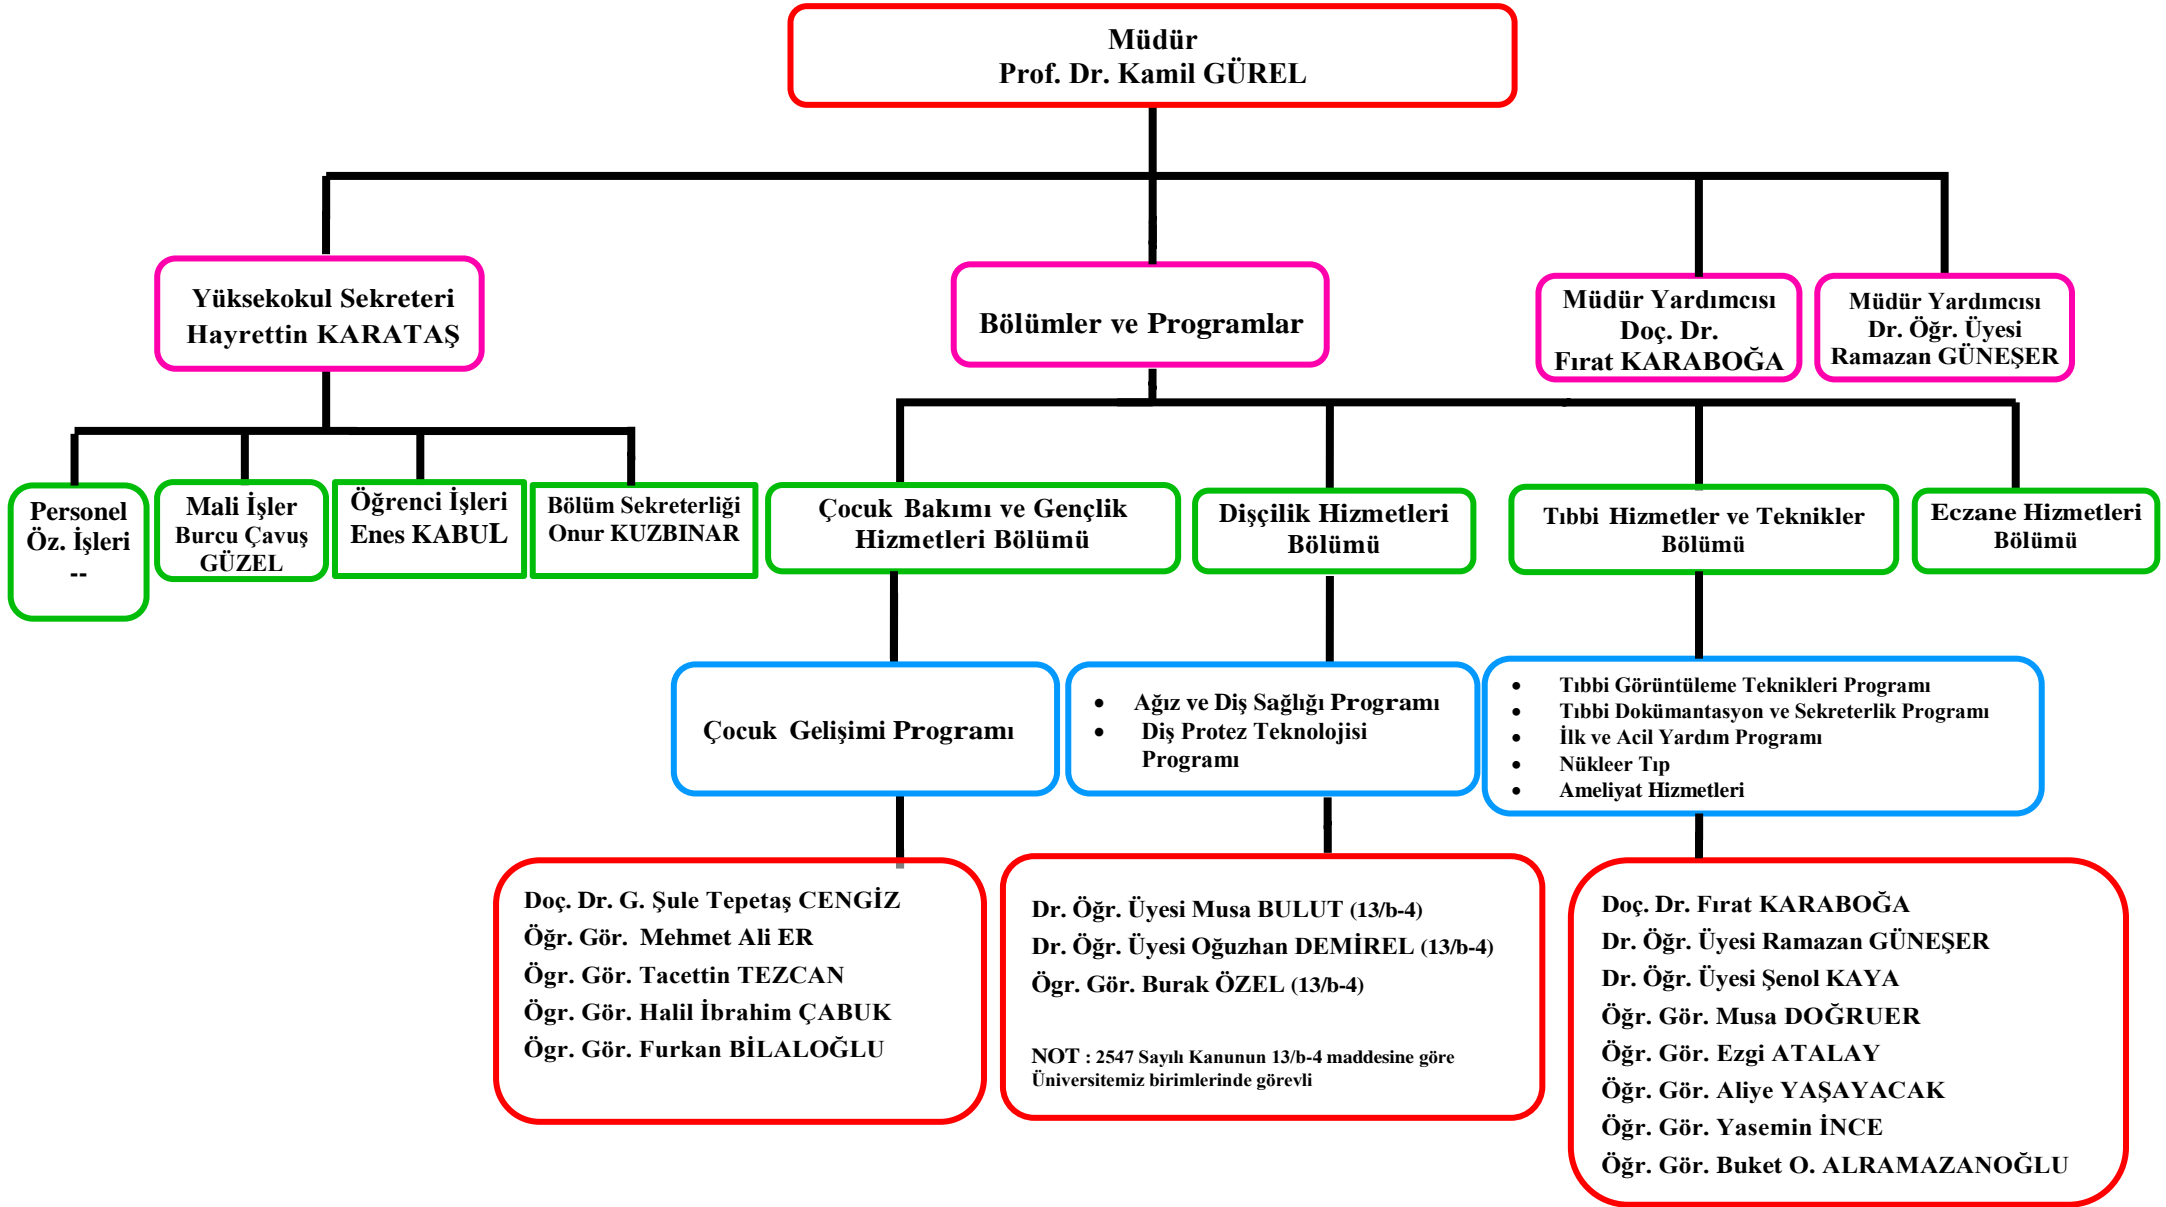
Müdür
Prof. Dr. Kamil GÜREL

Yüksekokul Sekreteri
Hayrettin KARATAŞ

Bölümler ve Programlar

Müdür Yardımcısı
Doç. Dr.
Fırat KARABOĞA

Müdür Yardımcısı
Dr. Öğr. Üyesi
Ramazan GÜNEŞER

Personel
Öz. İşleri
--

Mali İşler
Burcu Çavuş
GÜZEL

Öğrenci İşleri
Enes KABUL

Bölüm Sekreterliği
Onur KUZBINAR

Çocuk Bakımı ve Gençlik Hizmetleri Bölümü

Dişçilik Hizmetleri Bölümü

Tıbbi Hizmetler ve Teknikler Bölümü

Eczane Hizmetleri Bölümü

Çocuk Gelişimi Programı

- Ağız ve Diş Sağlığı Programı
- Diş Protez Teknolojisi Programı

- Tıbbi Görüntüleme Teknikleri Programı
- Tıbbi Dokümantasyon ve Sekreterlik Programı
- İlk ve Acil Yardım Programı
- Nükleer Tıp
- Ameliyat Hizmetleri

Doç. Dr. G. Şule Tepetaş CENGİZ
Öğr. Gör. Mehmet Ali ER
Ögr. Gör. Tacettin TEZCAN
Ögr. Gör. Halil İbrahim ÇABUK
Ögr. Gör. Furkan BİLALOĞLU

Dr. Öğr. Üyesi Musa BULUT (13/b-4)
Dr. Öğr. Üyesi Oğuzhan DEMİREL (13/b-4)
Ögr. Gör. Burak ÖZEL (13/b-4)

NOT : 2547 Sayılı Kanunun 13/b-4 maddesine göre Üniversitemiz birimlerinde görevli

Doç. Dr. Fırat KARABOĞA
Dr. Öğr. Üyesi Ramazan GÜNEŞER
Dr. Öğr. Üyesi Şenol KAYA
Öğr. Gör. Musa DOĞRUER
Öğr. Gör. Ezgi ATALAY
Öğr. Gör. Aliye YAŞAYACAK
Öğr. Gör. Yasemin İNCE
Öğr. Gör. Buket O. ALRAMAZANOĞLU